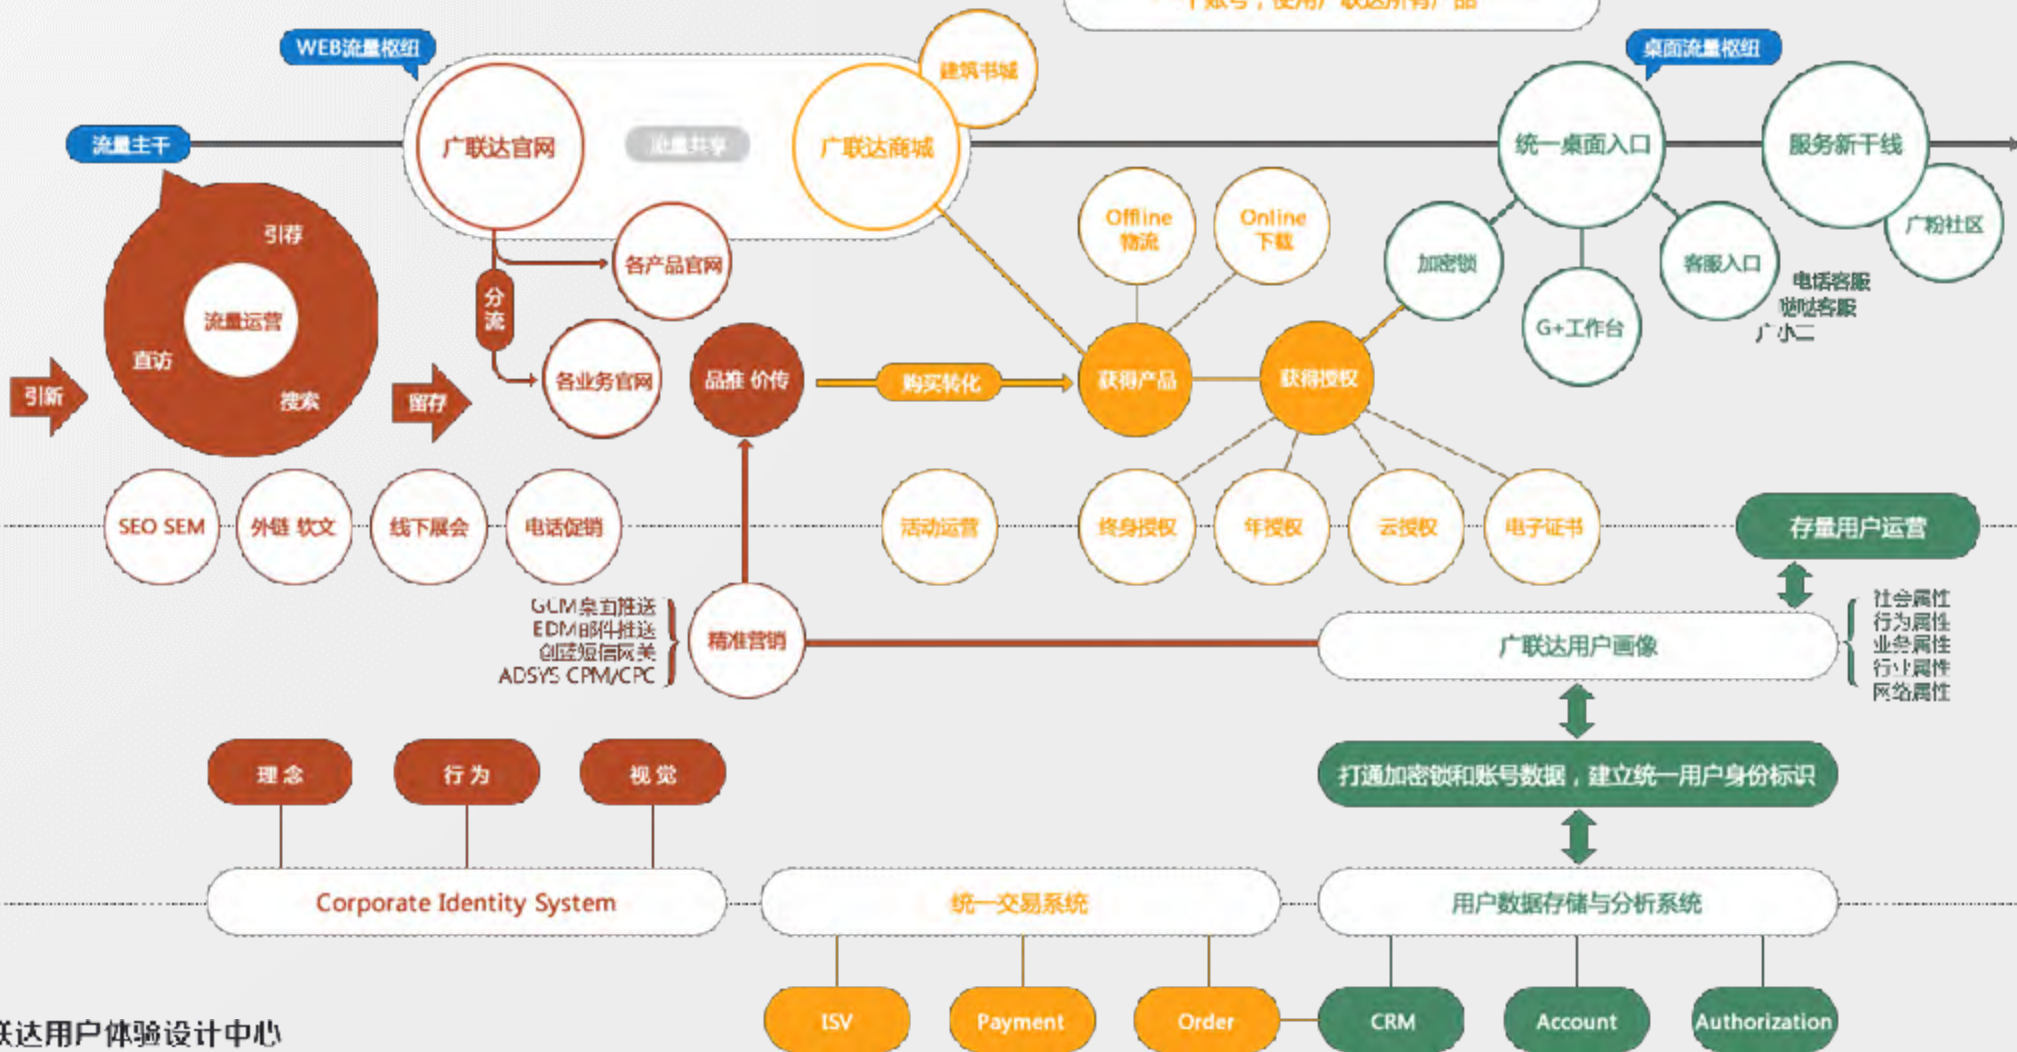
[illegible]

WEB流量枢纽

桌面流量枢纽

流量主干

广联达官网

流量共享

广联达商城

建筑书城

统一桌面入口

服务新干线

广粉社区

引荐

流量运营

直访

搜索

引新

留存

分流

各产品官网

各业务官网

品推 价传

购买转化

Offline 物流

Online 下载

获得产品

获得授权

加密锁

G+工作台

客服入口

电话客服
微信客服
广小二

SEO SEM

外链 软文

线下展会

电话促销

活动运营

终身授权

年授权

云授权

电子证书

存量用户运营

GCM桌面推送
EDM邮件推送
创蓝短信网关
ADSYS CPM/CPC

精准营销

广联达用户画像

社会属性
行为属性
业务属性
行业属性
网络属性

理念

行为

视觉

打通加密锁和账号数据，建立统一用户身份标识

Corporate Identity System

统一交易系统

用户数据存储与分析系统

ISV

Payment

Order

CRM

Account

Authorization

联达用户体验设计中心